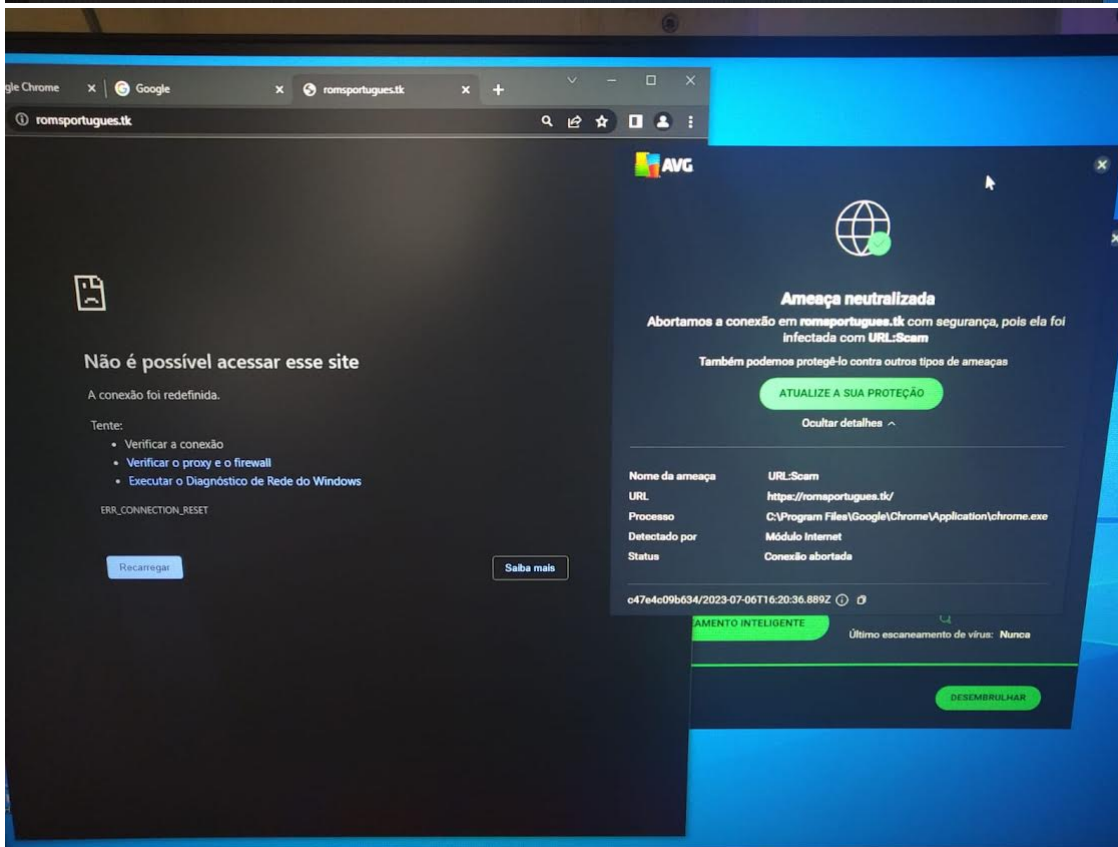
gle Chrome ×
Google ×
romsportugues.tk ×
+

romsportugues.tk

Não é possível acessar esse site

A conexão foi redefinida.

Tente:
• Verificar a conexão
• Verificar o proxy e o firewall
• Executar o Diagnóstico de Rede do Windows

ERR_CONNECTION_RESET

Recarregar

Saiba mais

AVG

Ameaça neutralizada

Abortamos a conexão em romsportugues.tk com segurança, pois ela foi infectada com URL:Scam

Também podemos protegê-lo contra outros tipos de ameaças

ATUALIZE A SUA PROTEÇÃO

Ocultar detalhes ^

| | |
|---|---|
| Nome da ameaça | URL:Scam |
| URL | https://romsportugues.tk/ |
| Processo | C:\Program Files\Google\Chrome\Application\chrome.exe |
| Detectado por | Módulo Internet |
| Status | Conexão abortada |

c47e4c09b634/2023-07-06T16:20:36.889Z

AMENTO INTELIGENTE

Último escaneamento de vírus: Nunca

DESEMBRULHAR